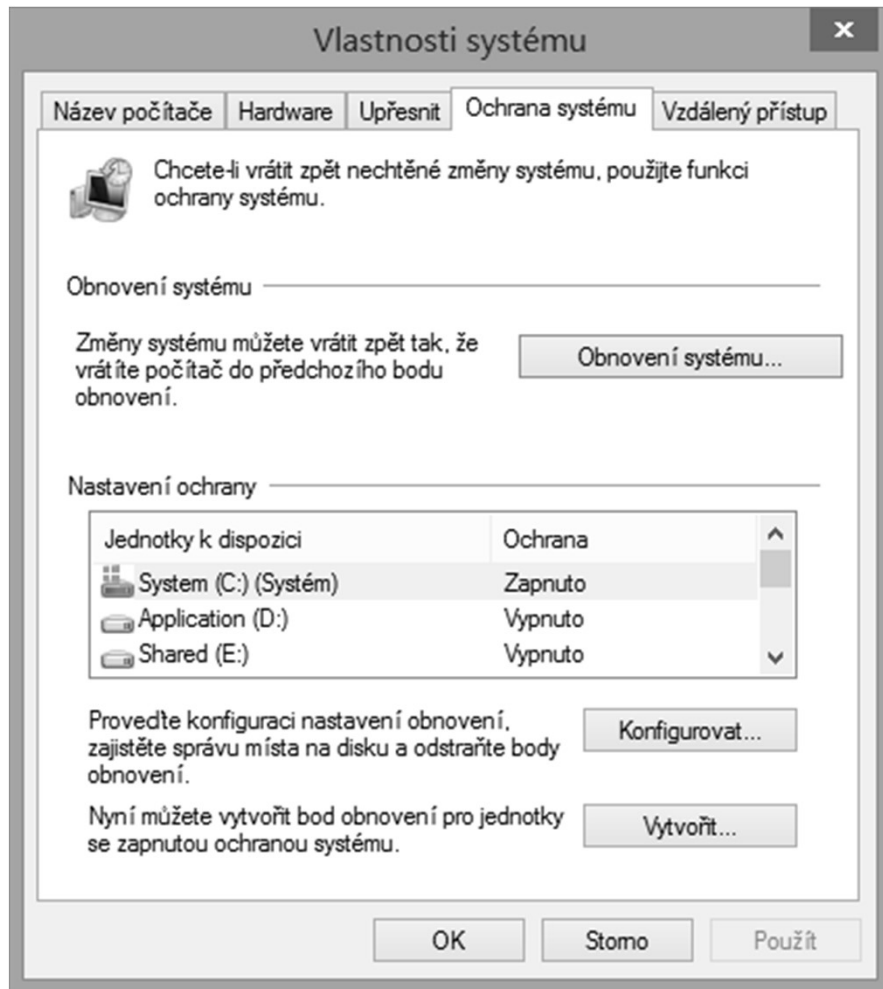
Vlastnosti systému

×

Název počítače | Hardware | Upřesnit | Ochrana systému | Vzdálený přístup

Chcete-li vrátit zpět nechtěné změny systému, použijte funkci ochrany systému.

Obnovení systému

Změny systému můžete vrátit zpět tak, že vrátíte počítač do předchozího bodu obnovení.

Obnovení systému...

Nastavení ochrany

| Jednotky k dispozici | Ochrana |
|---|---|
| System (C:) (Systém) | Zapnuto |
| Application (D:) | Vypnuto |
| Shared (E:) | Vypnuto |

Proveďte konfiguraci nastavení obnovení, zajistěte správu místa na disku a odstraňte body obnovení.

Konfigurovat...

Nyní můžete vytvořit bod obnovení pro jednotky se zapnutou ochranou systému.

Vytvořit...

OK

Storno

Použít